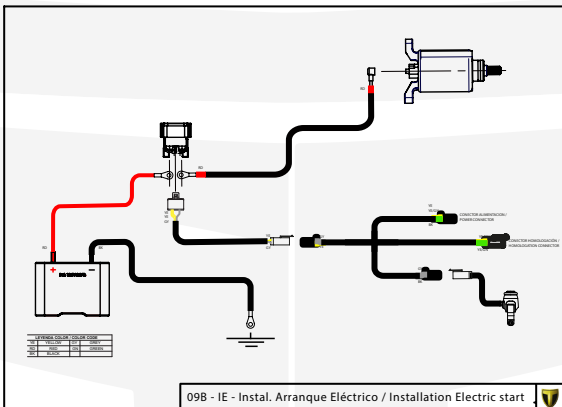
RD

RD

RD

BK

YE

BK

BK

+

-

BATERIA

YE

BK

GN

CONECTOR ALIMENTACION / POWER CONNECTOR

CONECTOR HOMOLOGACION / HOMOLOGATION CONNECTOR

| LEYENDA COLOR / COLOR CODE | | | |
|---|---|---|---|
| YE | YELLOW | GY | GREY |
| RD | RED | GN | GREEN |
| BK | BLACK | | |

09B - IE - Instal. Arranque Eléctrico / Installation Electric start